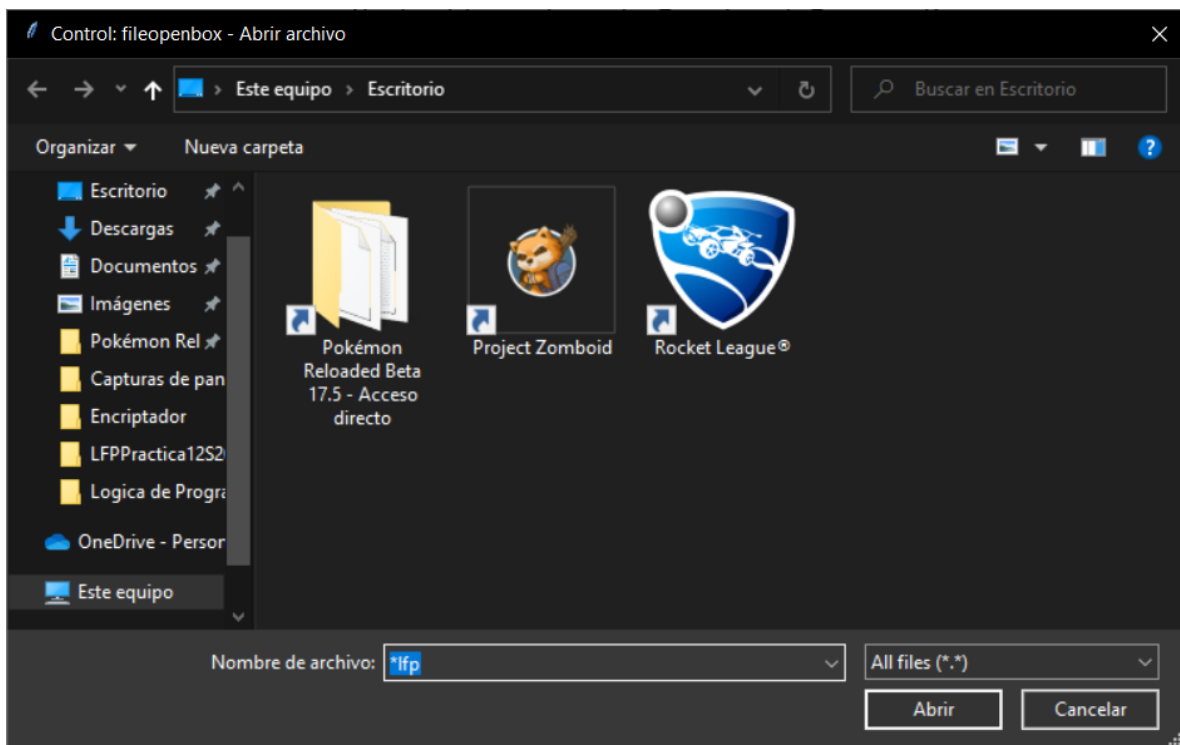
Control: fileopenbox - Abrir archivo

Este equipo › Escritorio

Buscar en Escritorio

Organizar ▾

Nueva carpeta

Escritorio

Descargas

Documentos

Imágenes

Pokémon Rel

Capturas de pan

Encriptador

LFPPractica12S2

Logica de Progra

OneDrive - Persor

Este equipo

Pokémon Reloaded Beta 17.5 - Acceso directo

Project Zomboid

Rocket League®

Nombre de archivo: *lfp

All files (*.*)

Abrir

Cancelar